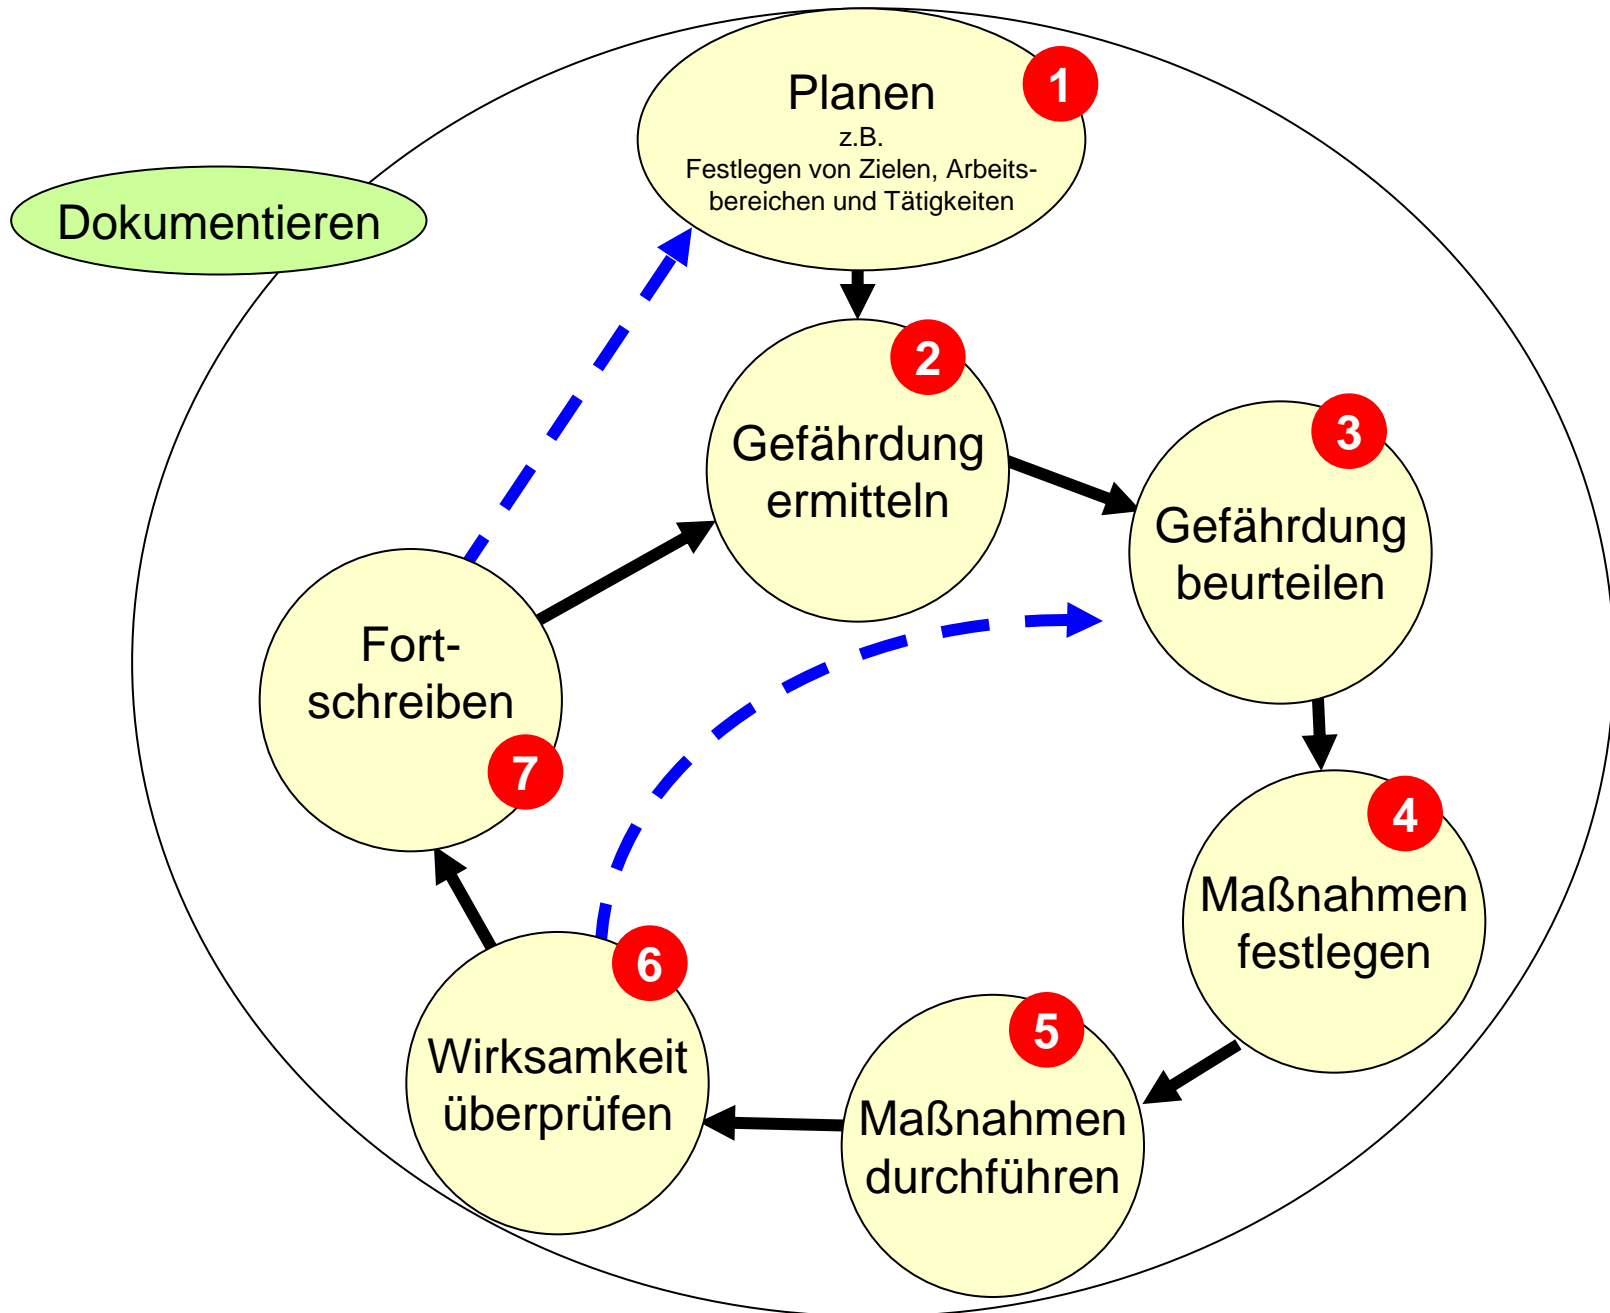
Dokumentieren

Planen
z.B.
Festlegen von Zielen, Arbeitsbereichen und Tätigkeiten
1

2
Gefährdung ermitteln

3
Gefährdung beurteilen

4
Maßnahmen festlegen

5
Maßnahmen durchführen

6
Wirksamkeit überprüfen

Fort-schreiben
7